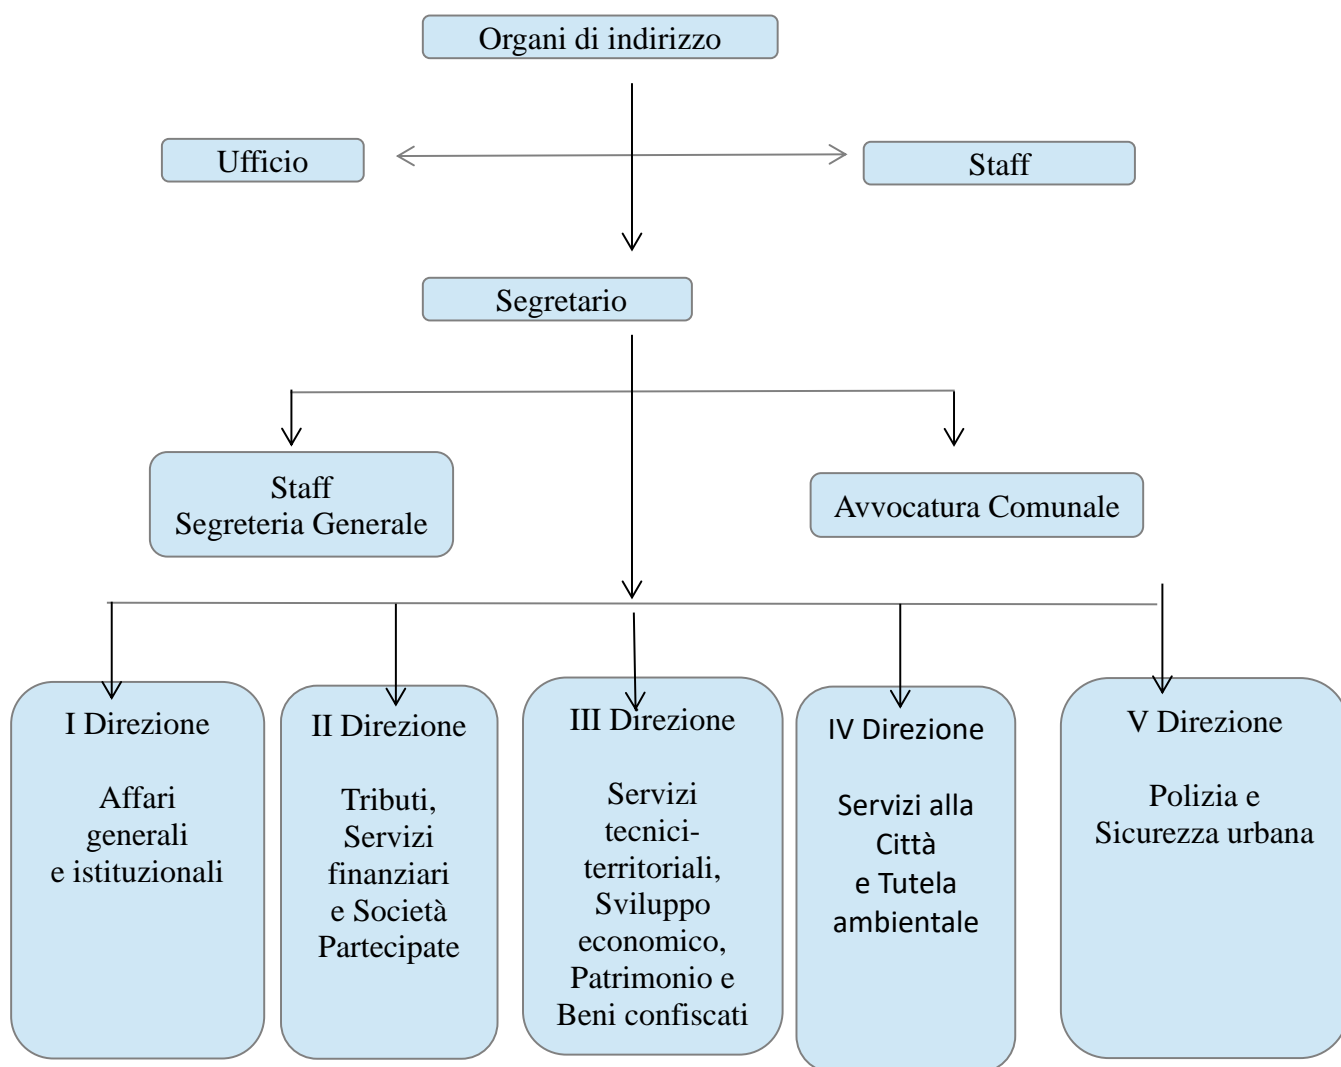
Organi di indirizzo

Ufficio

Staff

Segretario

Staff
Segreteria Generale

Avvocatura Comunale

I Direzione

Affari generali e istituzionali

II Direzione

Tributi, Servizi finanziari e Società Partecipate

III Direzione

Servizi tecnici-territoriali, Sviluppo economico, Patrimonio e Beni confiscati

IV Direzione

Servizi alla Città e Tutela ambientale

V Direzione

Polizia e Sicurezza urbana